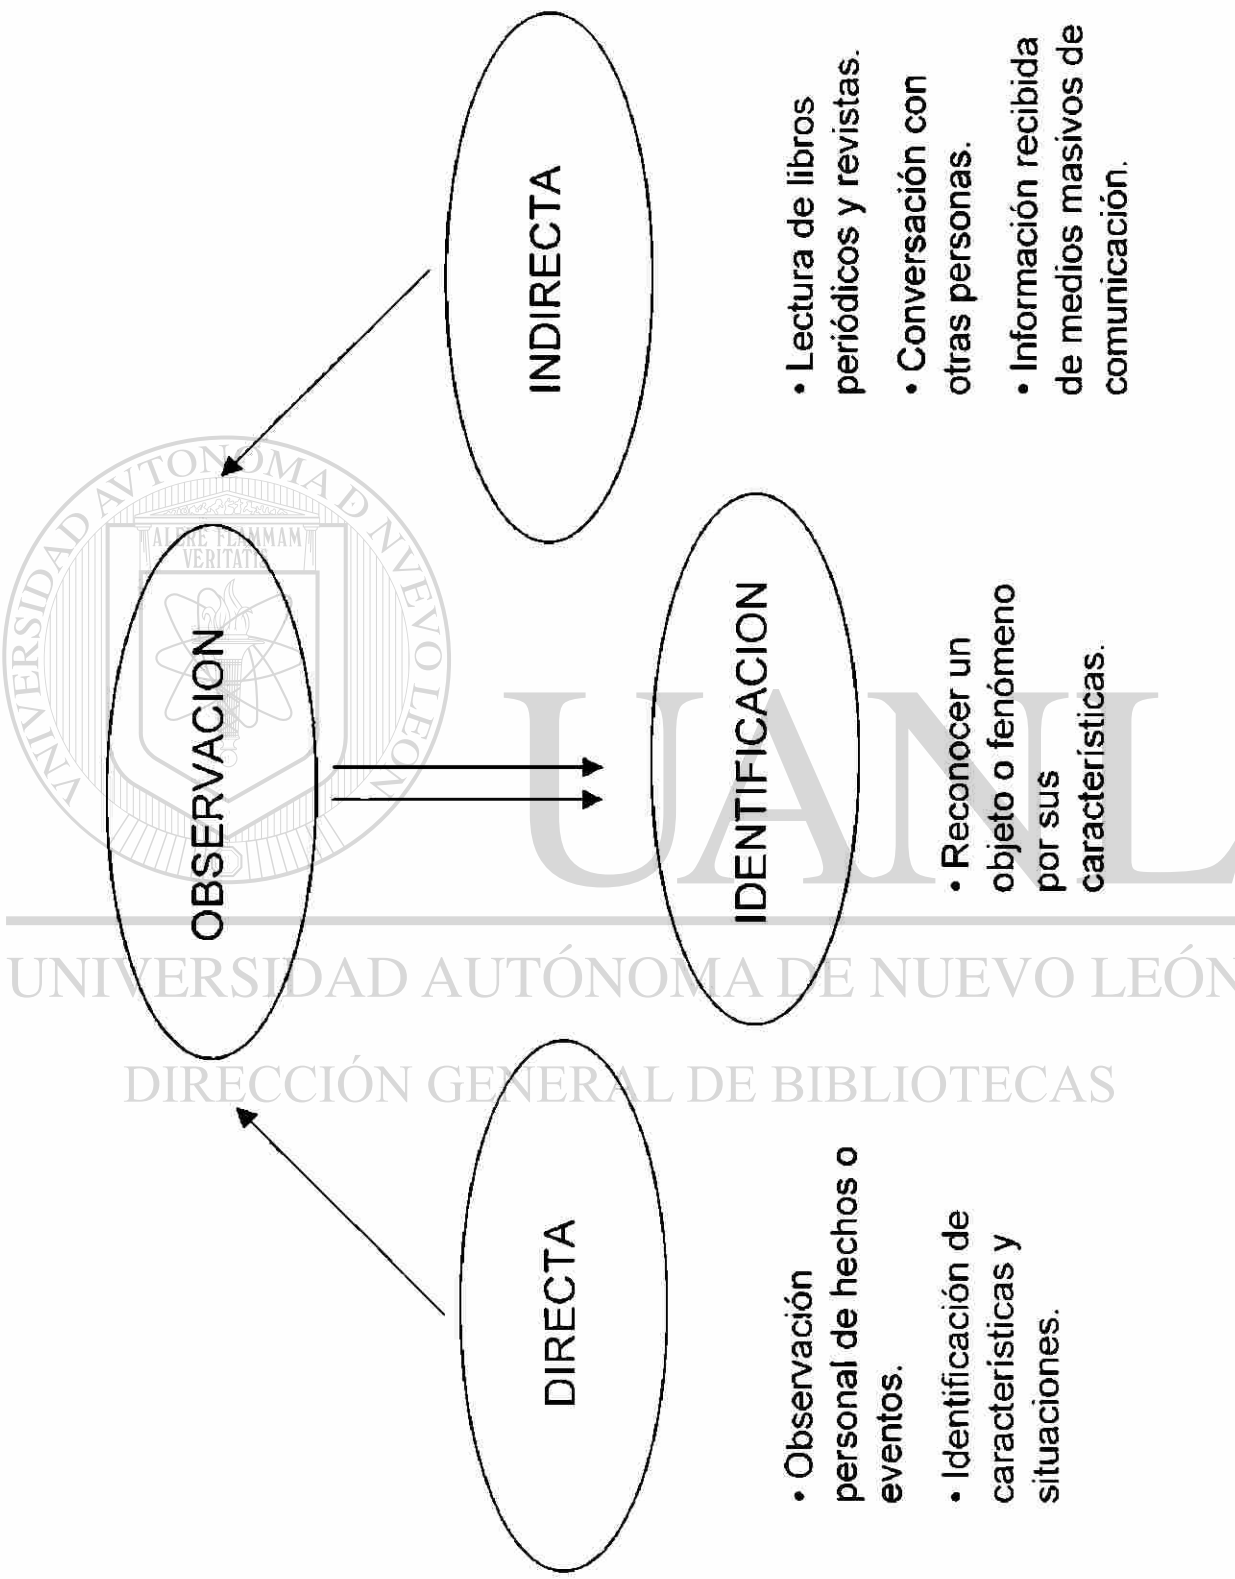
INDIRECTA

• Lectura de libros periódicos y revistas.

• Conversación con otras personas.

• Información recibida de medios masivos de comunicación.

OBSERVACION

IDENTIFICACION

• Reconocer un objeto o fenómeno por sus características.

DIRECTA

• Observación personal de hechos o eventos.

• Identificación de características y situaciones.

UNIVERSIDAD AUTÓNOMA DE NUEVO LEÓN
ALERE FLAMMAM VERITATIS
UANL
UNIVERSIDAD AUTÓNOMA DE NUEVO LEÓN
DIRECCIÓN GENERAL DE BIBLIOTECAS